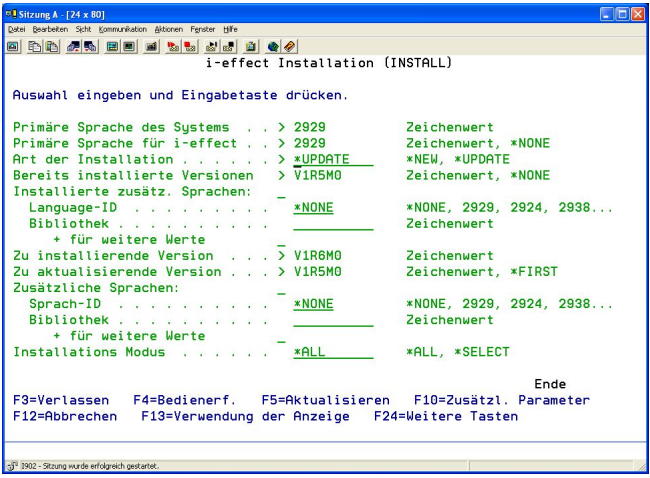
Sitzung A - [24 x 80]

Datei Bearbeiten Sicht Kommunikation Aktionen Fenster Hilfe

i-effect Installation (INSTALL)

Auswahl eingeben und Eingabetaste drücken.

Primäre Sprache des Systems . . > 2929 Zeichenwert
Primäre Sprache für i-effect . . > 2929 Zeichenwert, *NONE
Art der Installation . . . . . . > *UPDATE *NEW, *UPDATE
Bereits installierte Versionen > V1R5M0 Zeichenwert, *NONE
Installierte zusätz. Sprachen: _
Language-ID . . . . . . . . . *NONE *NONE, 2929, 2924, 2938...
Bibliothek . . . . . . . . . Zeichenwert
+ für weitere Werte _
Zu installierende Version . . . > V1R6M0 Zeichenwert
Zu aktualisierende Version . . . > V1R5M0 Zeichenwert, *FIRST
Zusätzliche Sprachen: _
Sprach-ID . . . . . . . . . . *NONE *NONE, 2929, 2924, 2938...
Bibliothek . . . . . . . . . Zeichenwert
+ für weitere Werte _
Installations Modus . . . . . . *ALL *ALL, *SELECT

Ende
F3=Verlassen F4=Bedienerf. F5=Aktualisieren F10=Zusätzl. Parameter
F12=Abbrechen F13=Verwendung der Anzeige F24=Weitere Tasten

I902 - Sitzung wurde erfolgreich gestartet.